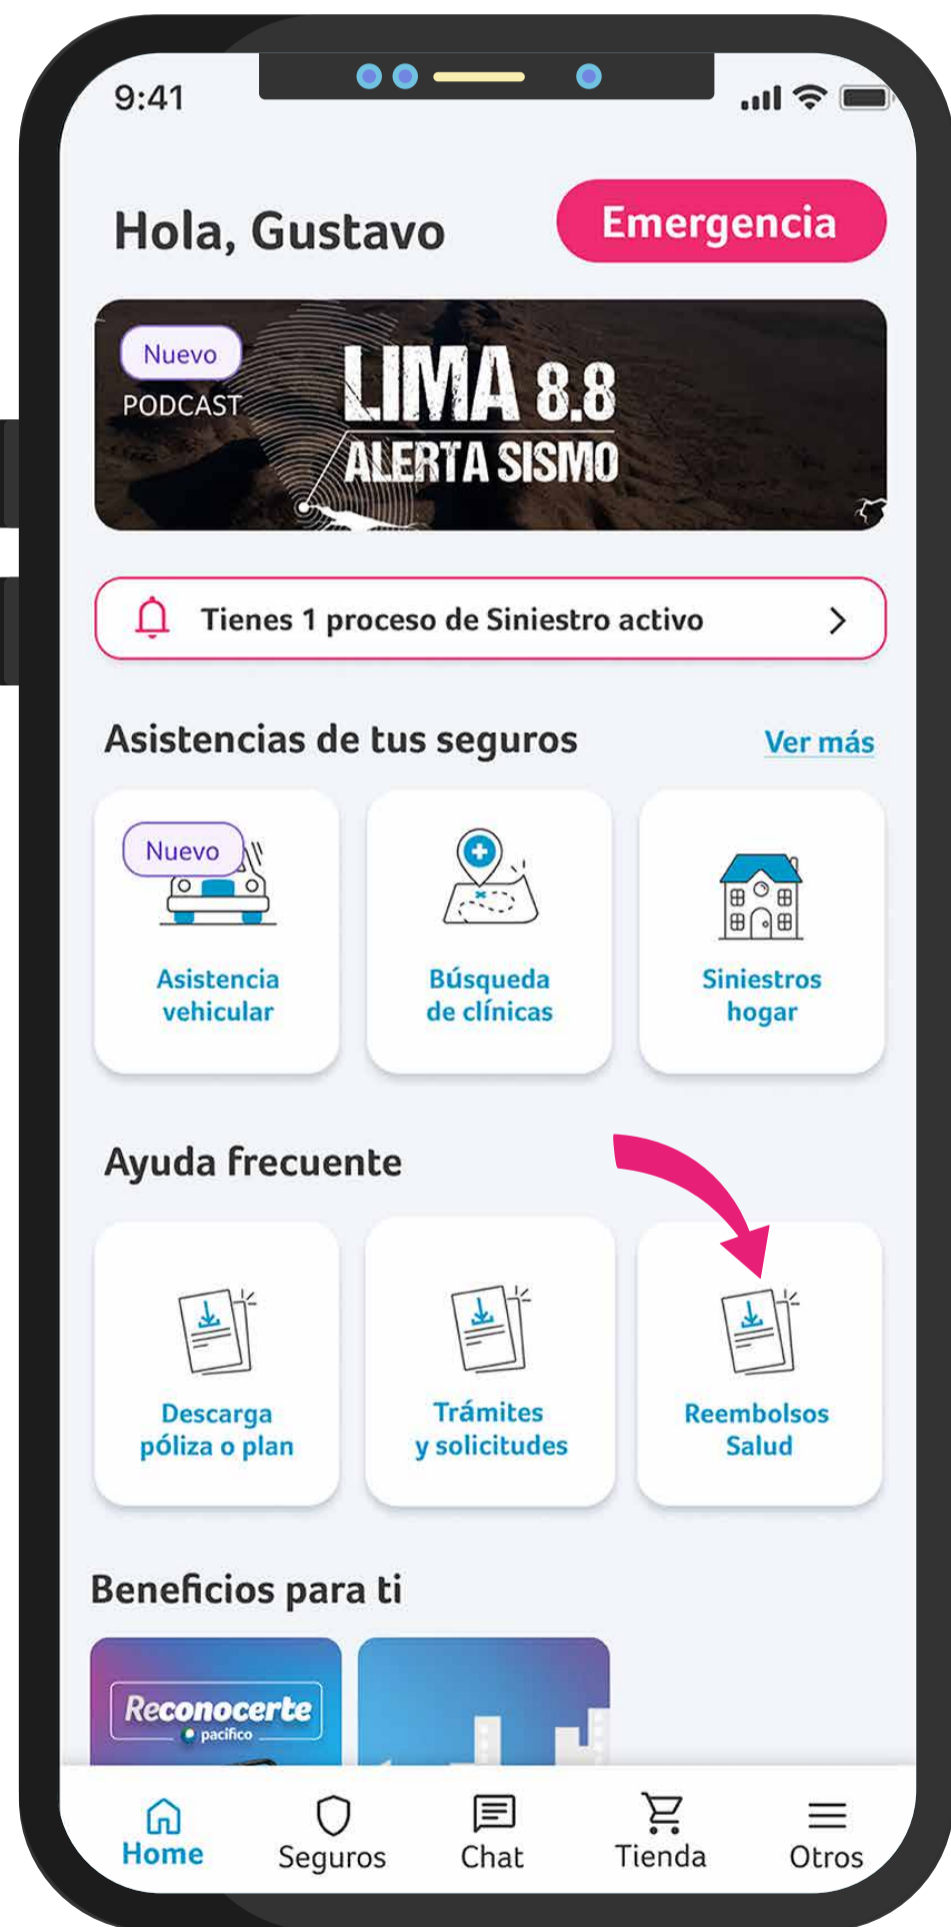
9:41

Hola, Gustavo

Emergencia

Nuevo
PODCAST
LIMA 8.8
ALERTA SISMO

Tienes 1 proceso de Siniestro activo

Asistencias de tus seguros
Ver más

Nuevo
Asistencia vehicular

Búsqueda de clínicas

Siniestros hogar

Ayuda frecuente

Descarga póliza o plan

Trámites y solicitudes

Reembolsos Salud

Beneficios para ti

Reconocerte
pacifico

Home
Seguros
Chat
Tienda
Otros